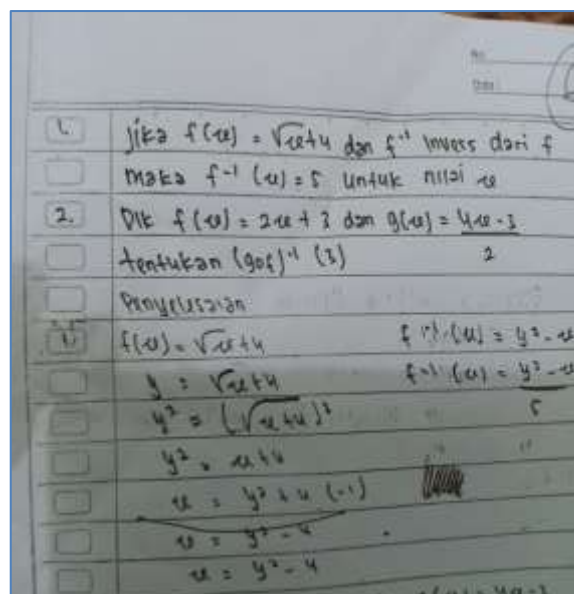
No:
Date:

1. jika $f(x) = \sqrt{x+4}$ dan $f^{-1}$ Invers dari f maka $f^{-1}(x) = 5$ untuk nilai x

2. Dik $f(x) = 2x + 3$ dan $g(x) = \frac{4x-3}{2}$
tentukan $(g \circ f)^{-1}(3)$

Penyelesaian:
1. $f(x) = \sqrt{x+4}$
$y = \sqrt{x+4}$
$y^2 = (\sqrt{x+4})^2$
$y^2 = x+4$
$x = y^2 + 4 (-1)$
$x = y^2 - 4$
$x = y^2 - 4$

$f^{-1}(x) = y^2 - x$ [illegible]
$f^{-1}(x) = \frac{y^2 - x}{5}$ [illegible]